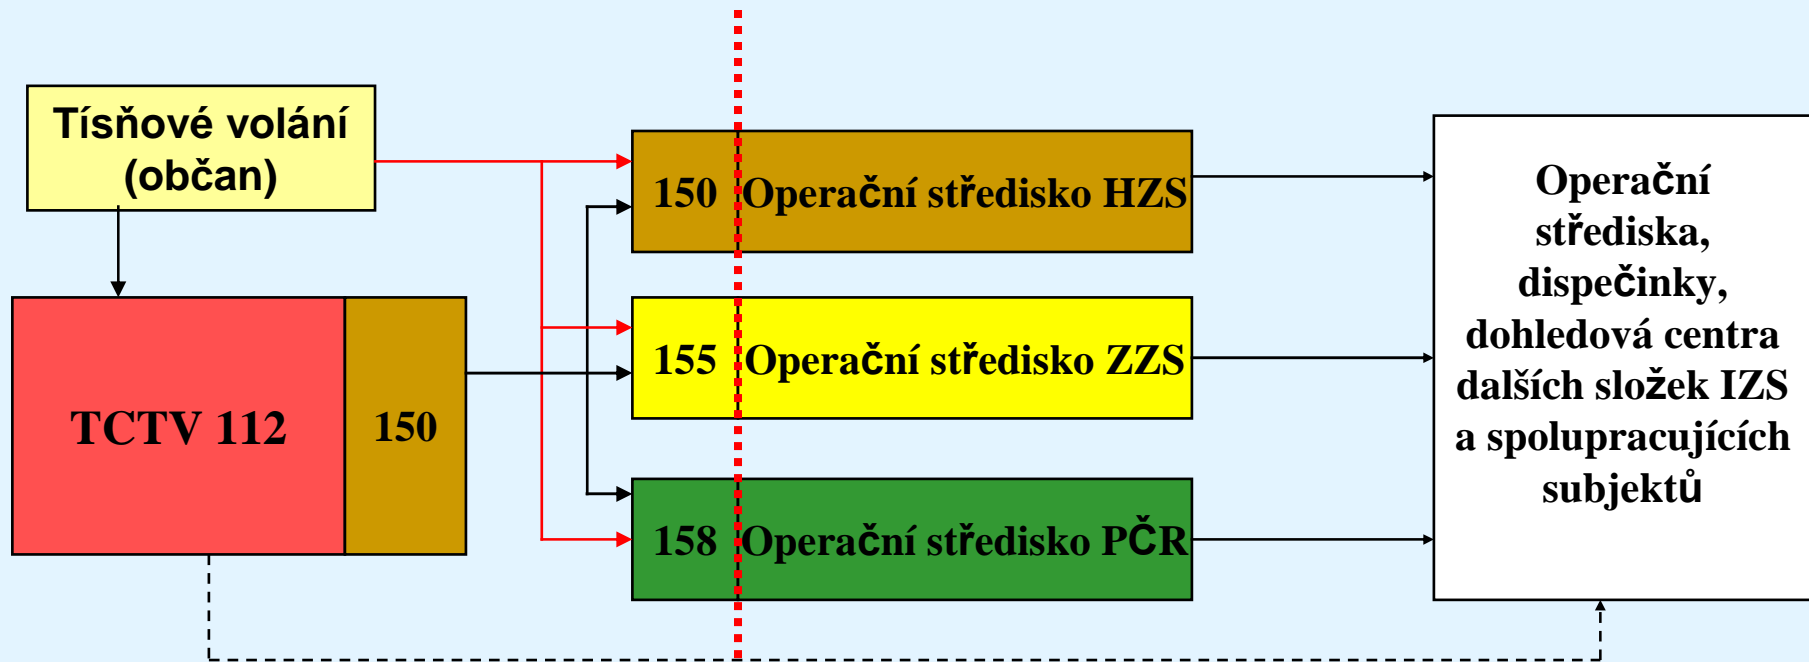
Tísňové volání (občan)

TCTV 112

150

150 Operační středisko HZS

155 Operační středisko ZZS

158 Operační středisko PČR

Operační střediska, dispečinky, dohledová centra dalších složek IZS a spolupracujících subjektů